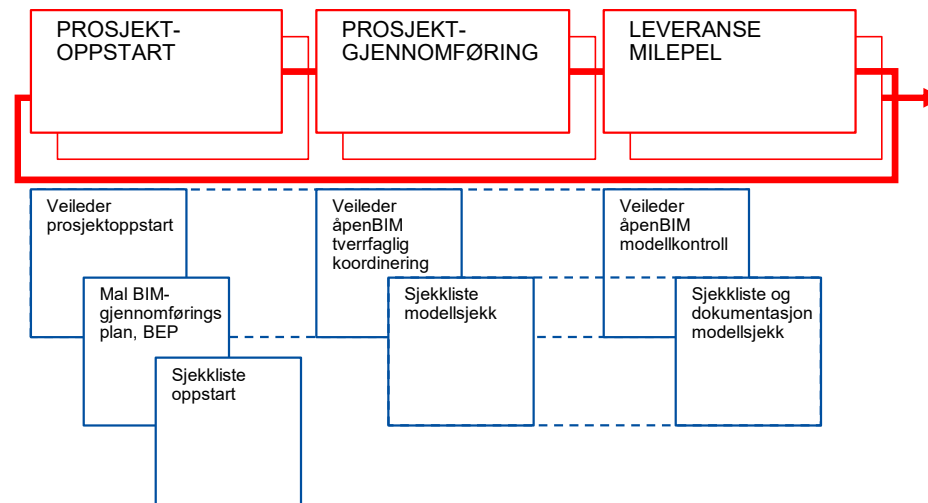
PROSJEKT-OPPSTART

PROSJEKT-GJENNOMFØRING

LEVERANSE MILEPEL

Veileder prosjektoppstart

Mal BIM-gjennomførings plan, BEP

Sjekkliste oppstart

Veileder åpenBIM tverrfaglig koordinering

Sjekkliste modellsjekk

Veileder åpenBIM modellkontroll

Sjekkliste og dokumentasjon modellsjekk